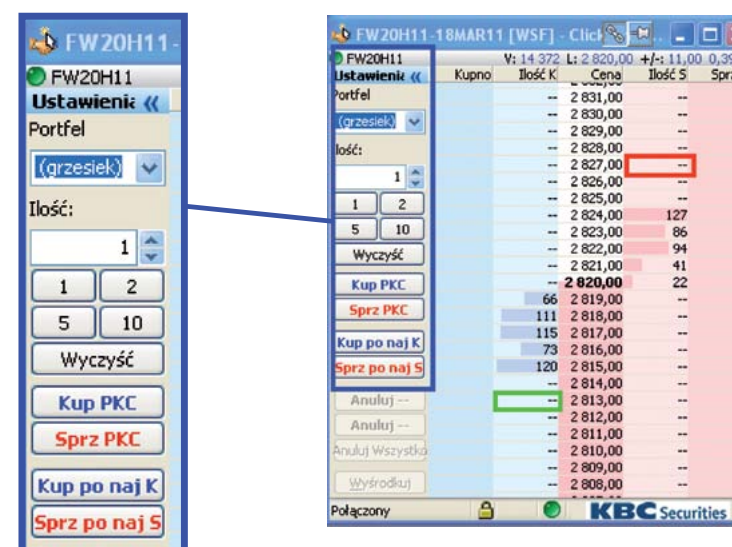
FW20H11-

FW20H11

Ustawienia «

Portfel

(grzesiek)

Ilość:

1

1 2

5 10

Wyczyść

Kup PKC

Sprz PKC

Kup po naj K

Sprz po naj S

FW20H11-18MAR11 [WSF] - Click

FW20H11 V: 14 372 L: 2 820,00 +/-: 11,00 0,39

Ustawienia « Kupno Ilość K Cena Ilość S Sprz

Portfel

(grzesiek)

Ilość:

1

1 2

5 10

Wyczyść

Kup PKC

Sprz PKC

Kup po naj K

Sprz po naj S

Anuluj --

Anuluj --

Anuluj Wszystko

Wyśrodkuj

| Ilość K | Cena | Ilość S |
|---|---|---|
| -- | 2 831,00 | -- |
| -- | 2 830,00 | -- |
| -- | 2 829,00 | -- |
| -- | 2 828,00 | -- |
| -- | 2 827,00 | -- |
| -- | 2 826,00 | -- |
| -- | 2 825,00 | -- |
| -- | 2 824,00 | 127 |
| -- | 2 823,00 | 86 |
| -- | 2 822,00 | 94 |
| -- | 2 821,00 | 41 |
| -- | 2 820,00 | 22 |
| 66 | 2 819,00 | -- |
| 111 | 2 818,00 | -- |
| 115 | 2 817,00 | -- |
| 73 | 2 816,00 | -- |
| 120 | 2 815,00 | -- |
| -- | 2 814,00 | -- |
| -- | 2 813,00 | -- |
| -- | 2 812,00 | -- |
| -- | 2 811,00 | -- |
| -- | 2 810,00 | -- |
| -- | 2 809,00 | -- |
| -- | 2 808,00 | -- |

Połączony KBC Securities